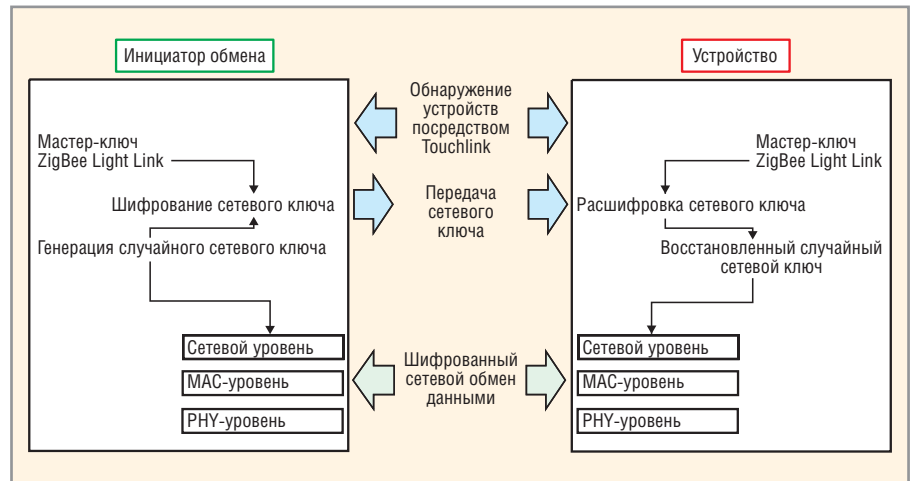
Инициатор обмена

Мастер-ключ ZigBee Light Link

Шифрование сетевого ключа

Генерация случайного сетевого ключа

Сетевой уровень

MAC-уровень

PHY-уровень

Обнаружение устройств посредством Touchlink

Передача сетевого ключа

Шифрованный сетевой обмен данными

Устройство

Мастер-ключ ZigBee Light Link

Расшифровка сетевого ключа

Восстановленный случайный сетевой ключ

Сетевой уровень

MAC-уровень

PHY-уровень